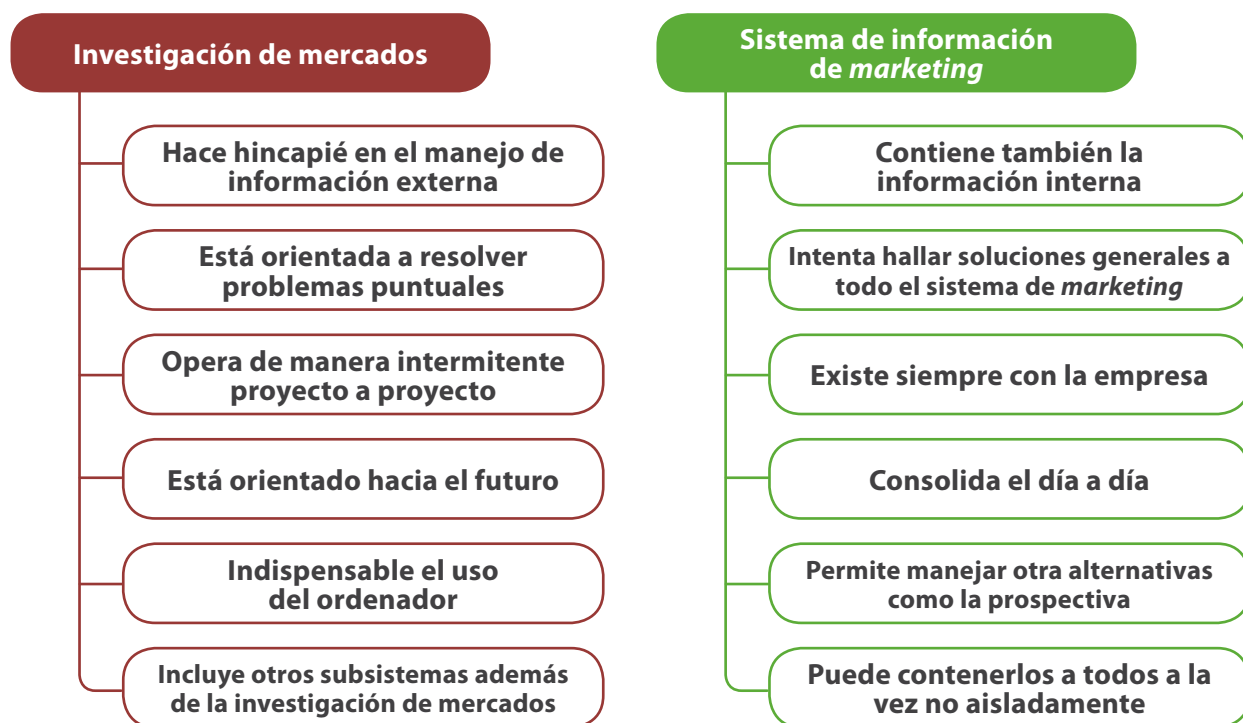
Investigación de mercados

Hace hincapié en el manejo de información externa

Está orientada a resolver problemas puntuales

Opera de manera intermitente proyecto a proyecto

Está orientado hacia el futuro

Indispensable el uso del ordenador

Incluye otros subsistemas además de la investigación de mercados

Sistema de información de *marketing*

Contiene también la información interna

Intenta hallar soluciones generales a todo el sistema de *marketing*

Existe siempre con la empresa

Consolida el día a día

Permite manejar otra alternativas como la prospectiva

Puede contenerlos a todos a la vez no aisladamente